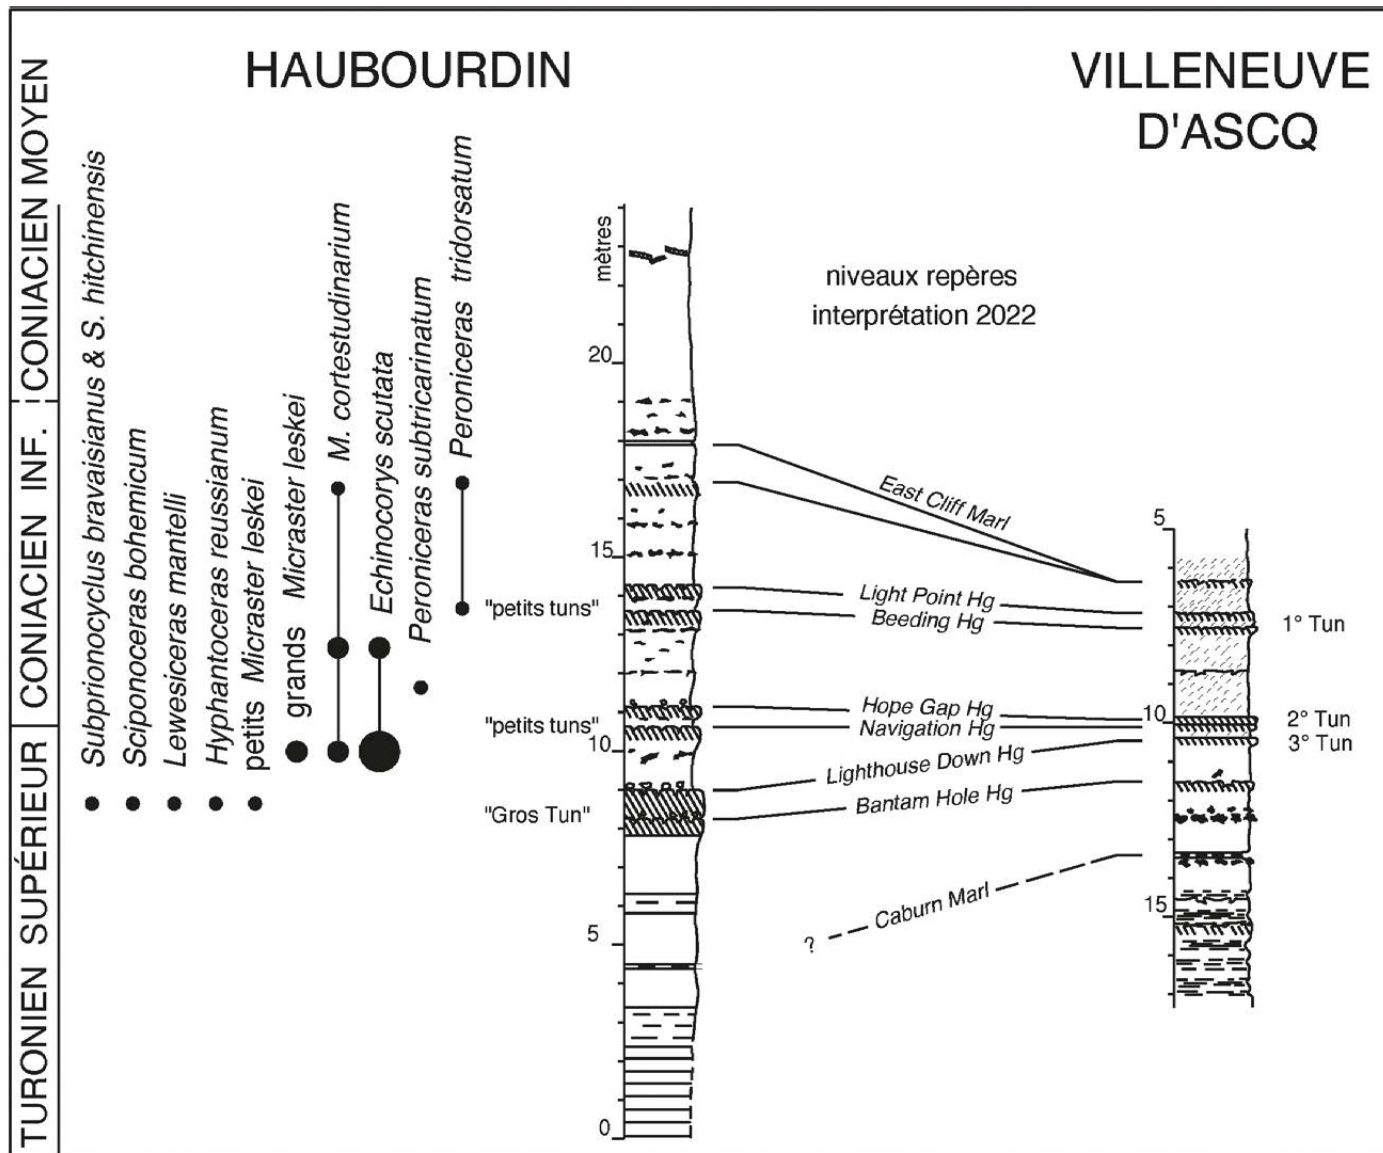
TURONIEN SUPÉRIEUR | CONIACIEN INF. | CONIACIEN MOYEN

HAUBOURDIN

VILLENEUVE D'ASCQ

Subprionocyclus bravaisianus & S. hitchinensis
Sciponoceras bohemicum
Lewesiceras mantelli
Hyphantoceras reussianum
petits Micraster leskei
grands Micraster leskei
M. cortestudinarium
Echinocorys scutata
Peroniceras subtricarinatum
Peroniceras tridorsatum

mètres

20

15

10

5

0

niveaux repères
interprétation 2022

"petits tuns"
"petits tuns"
"Gros Tun"

East Cliff Marl
Light Point Hg
Beeding Hg
Hope Gap Hg
Navigation Hg
Lighthouse Down Hg
Bantam Hole Hg
? Caburn Marl

5

10

15

1° Tun
2° Tun
3° Tun